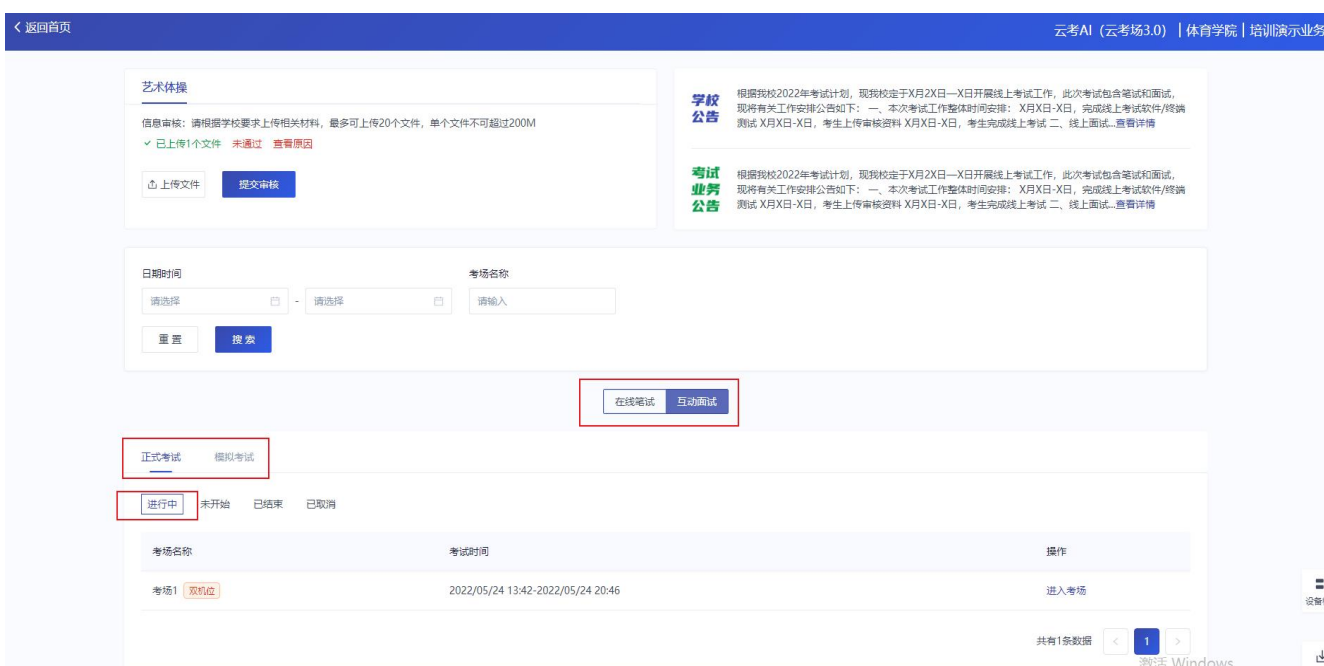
< 返回首页

云考AI（云考场3.0）| 体育学院 | 培训演示业务

艺术体操

信息审核：请根据学校要求上传相关材料，最多可上传20个文件，单个文件不可超过200M

✓ 已上传1个文件 未通过 查看原因

上传文件 提交审核

学校公告 根据我校2022年考试计划，现我校定于X月2X日—X日开展线上考试工作，此次考试包含笔试和面试，现将有关工作安排公告如下：一、本次考试工作整体时间安排：X月X日-X日，完成线上考试软件/终端测试 X月X日-X日，考生上传审核资料 X月X日-X日，考生完成线上考试 二、线上面试...查看详情

考试业务公告 根据我校2022年考试计划，现我校定于X月2X日—X日开展线上考试工作，此次考试包含笔试和面试，现将有关工作安排公告如下：一、本次考试工作整体时间安排：X月X日-X日，完成线上考试软件/终端测试 X月X日-X日，考生上传审核资料 X月X日-X日，考生完成线上考试 二、线上面试...查看详情

日期时间

请选择 - 请选择

考场名称

请输入

重置 搜索

在线笔试 互动面试

正式考试 模拟考试

进行中 未开始 已结束 已取消

| 考场名称 | 考试时间 | 操作 |
|---|---|---|
| 考场1 双机位 | 2022/05/24 13:42-2022/05/24 20:46 | 进入考场 |

共有1条数据 < 1 >

设备

激活 Windows